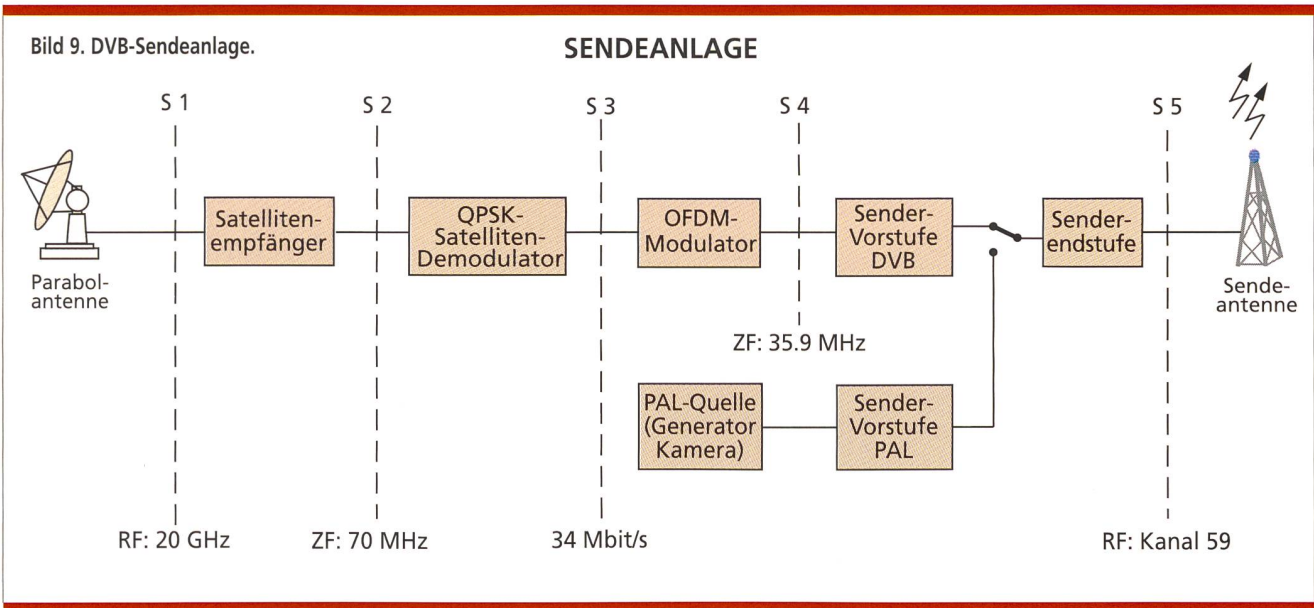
Bild 9. DVB-Sendeanlage.

SENDEANLAGE

S 1

S 2

S 3

S 4

S 5

Parabolantenne

Satellitenempfänger

QPSK-Satelliten-Demodulator

OFDM-Modulator

Sender-Vorstufe DVB

Senderendstufe

Sendeantenne

ZF: 35.9 MHz

PAL-Quelle (Generator Kamera)

Sender-Vorstufe PAL

RF: 20 GHz

ZF: 70 MHz

34 Mbit/s

RF: Kanal 59